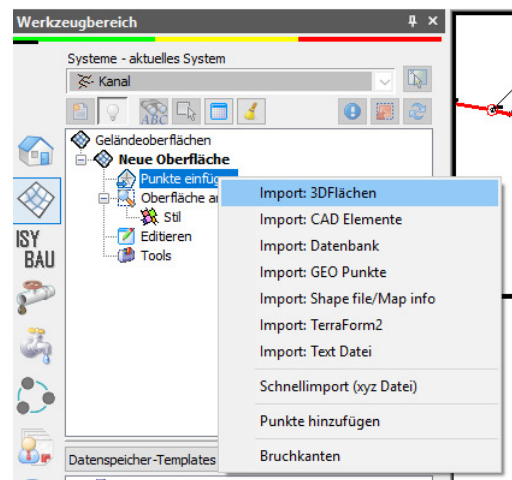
Werkzeugbereich

Systeme - aktuelles System

Kanal

ISY BAU

Geländeoberflächen

Neue Oberfläche

Punkte einfüg

Oberfläche a

Stil

Editieren

Tools

Import: 3DFlächen

Import: CAD Elemente

Import: Datenbank

Import: GEO Punkte

Import: Shape file/Map info

Import: TerraForm2

Import: Text Datei

Schnellimport (xyz Datei)

Punkte hinzufügen

Bruchkanten

Datenspeicher-Templates